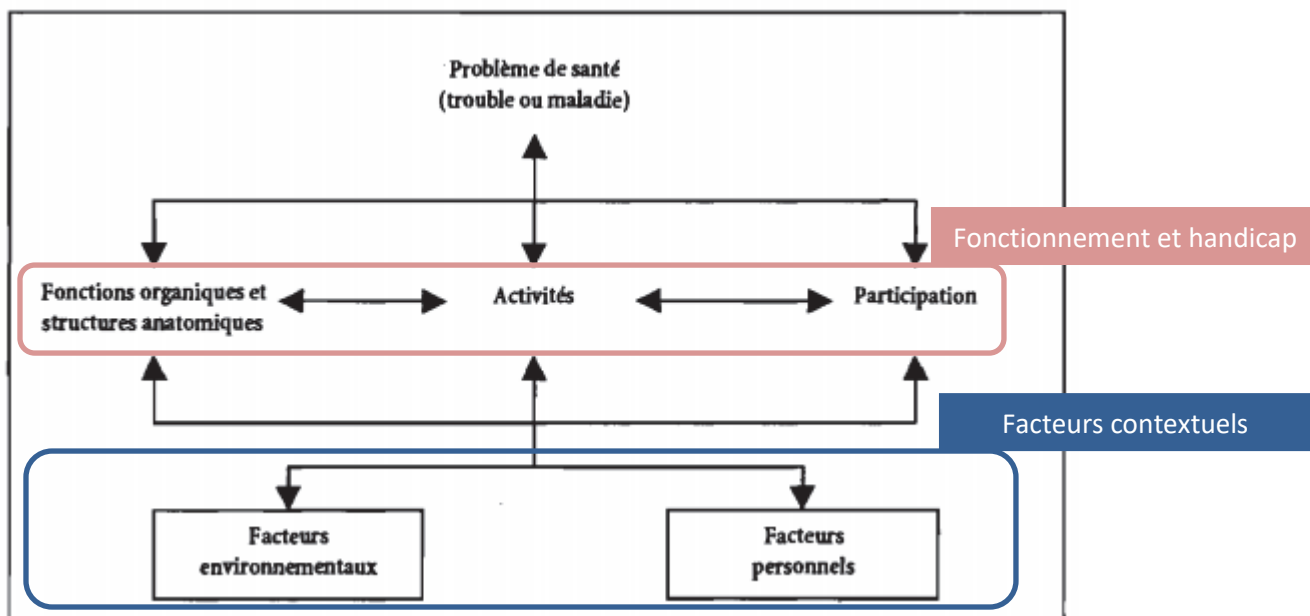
Problème de santé
(trouble ou maladie)

Fonctionnement et handicap

Fonctions organiques et structures anatomiques

Activités

Participation

Facteurs contextuels

Facteurs environnementaux

Facteurs personnels